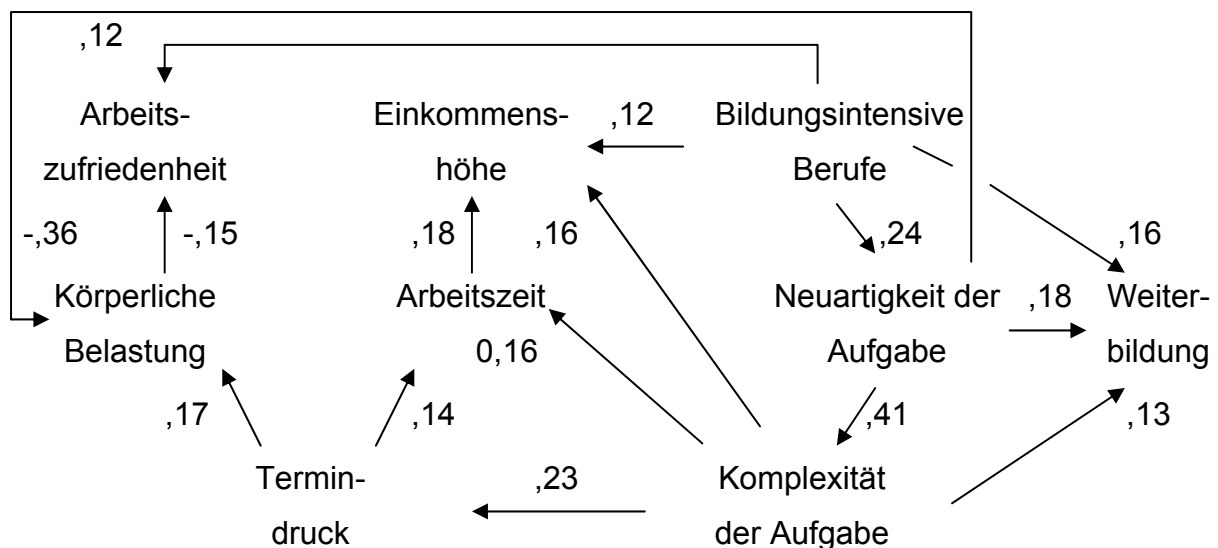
,12

Arbeitszufriedenheit

Einkommenshöhe

,12

Bildungsintensive Berufe

-,36

-,15

,18

,16

,24

,16

Körperliche Belastung

Arbeitszeit

Neuartigkeit der Aufgabe

,18

Weiterbildung

0,16

,17

,14

,41

,13

Termindruck

,23

Komplexität der Aufgabe